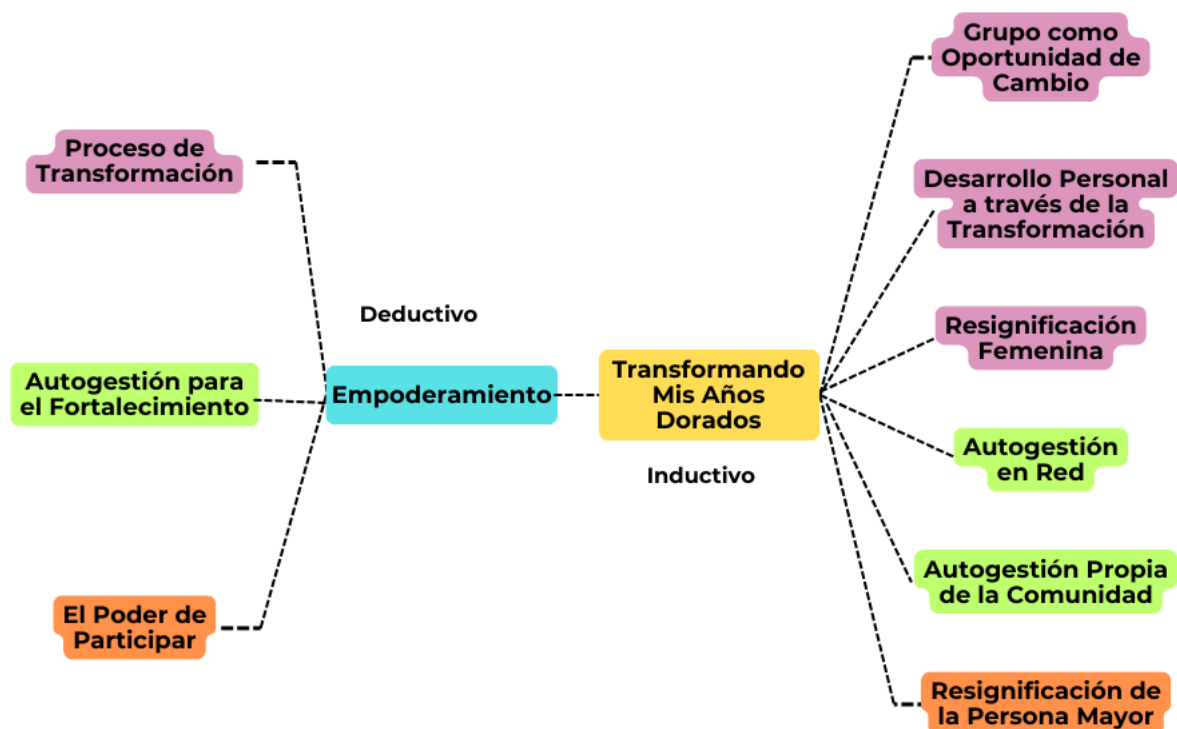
Proceso de Transformación

Deductivo

Autogestión para el Fortalecimiento

Empoderamiento

Transformando Mis Años Dorados

Inductivo

El Poder de Participar

Grupo como Oportunidad de Cambio

Desarrollo Personal a través de la Transformación

Resignificación Femenina

Autogestión en Red

Autogestión Propia de la Comunidad

Resignificación de la Persona Mayor